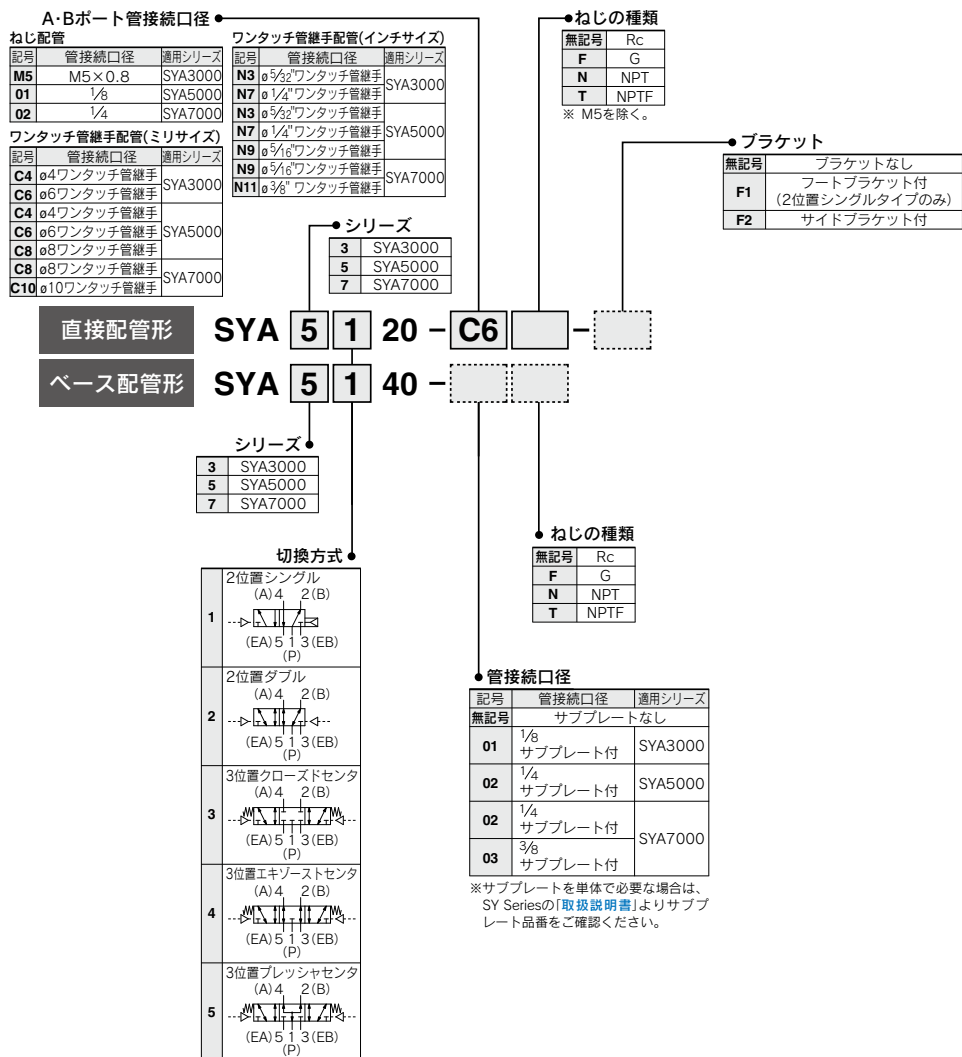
A·Bポート管接続口径

ねじ配管

| 記号 | 管接続口径 | 適用シリーズ |
|---|---|---|
| M5 | M5×0.8 | SYA3000 |
| 01 | 1/8 | SYA5000 |
| 02 | 1/4 | SYA7000 |

ワンタッチ管継手配管(ミリサイズ)

| 記号 | 管接続口径 | 適用シリーズ |
|---|---|---|
| C4 | ø4ワンタッチ管継手 | SYA3000 |
| C6 | ø6ワンタッチ管継手 | SYA3000 |
| C4 | ø4ワンタッチ管継手 | SYA5000 |
| C6 | ø6ワンタッチ管継手 | SYA5000 |
| C8 | ø8ワンタッチ管継手 | SYA5000 |
| C8 | ø8ワンタッチ管継手 | SYA7000 |
| C10 | ø10ワンタッチ管継手 | SYA7000 |

ワンタッチ管継手配管(インチサイズ)

| 記号 | 管接続口径 | 適用シリーズ |
|---|---|---|
| N3 | ø5/32"ワンタッチ管継手 | SYA3000 |
| N7 | ø1/4"ワンタッチ管継手 | SYA3000 |
| N3 | ø5/32"ワンタッチ管継手 | SYA5000 |
| N7 | ø1/4"ワンタッチ管継手 | SYA5000 |
| N9 | ø5/16"ワンタッチ管継手 | SYA5000 |
| N9 | ø5/16"ワンタッチ管継手 | SYA7000 |
| N11 | ø3/8"ワンタッチ管継手 | SYA7000 |

ねじの種類

| 無記号 | Rc |
|---|---|
| F | G |
| N | NPT |
| T | NPTF |

※ M5を除く。

ブラケット

| 無記号 | ブラケットなし |
|---|---|
| F1 | フートブラケット付 (2位置シングルタイプのみ) |
| F2 | サイドブラケット付 |

シリーズ

| 3 | SYA3000 |
|---|---|
| 5 | SYA5000 |
| 7 | SYA7000 |

直接配管形 SYA 5 1 20 − C6 −

ベース配管形 SYA 5 1 40 −

シリーズ

| 3 | SYA3000 |
|---|---|
| 5 | SYA5000 |
| 7 | SYA7000 |

切換方式

1 2位置シングル (A)4 2(B) (EA)5 1 3(EB) (P)
2 2位置ダブル (A)4 2(B) (EA)5 1 3(EB) (P)
3 3位置クローズドセンタ (A)4 2(B) (EA)5 1 3(EB) (P)
4 3位置エキゾーストセンタ (A)4 2(B) (EA)5 1 3(EB) (P)
5 3位置プレッシャセンタ (A)4 2(B) (EA)5 1 3(EB) (P)

ねじの種類

| 無記号 | Rc |
|---|---|
| F | G |
| N | NPT |
| T | NPTF |

管接続口径

| 記号 | 管接続口径 | 適用シリーズ |
|---|---|---|
| 無記号 | サブプレートなし | |
| 01 | 1/8 サブプレート付 | SYA3000 |
| 02 | 1/4 サブプレート付 | SYA5000 |
| 02 | 1/4 サブプレート付 | SYA7000 |
| 03 | 3/8 サブプレート付 | SYA7000 |

※サブプレートを単体で必要な場合は、SY Seriesの「取扱説明書」よりサブプレート品番をご確認ください。